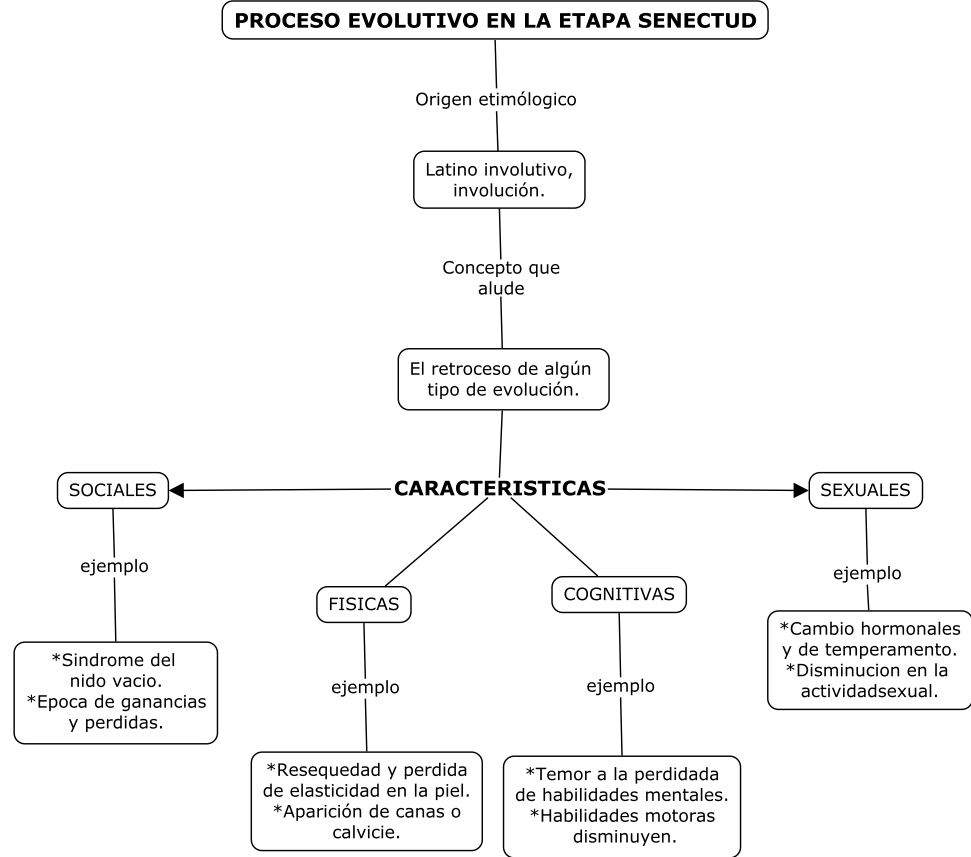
PROCESO EVOLUTIVO EN LA ETAPA SENECTUD

Origen etimólogico

Latino involutivo, involución.

Concepto que alude

El retroceso de algún tipo de evolución.

CARACTERISTICAS

SOCIALES

ejemplo

*Sindrome del nido vacio.
*Epoca de ganancias y perdidas.

FISICAS

ejemplo

*Resequedad y perdida de elasticidad en la piel.
*Aparición de canas o calvicie.

COGNITIVAS

ejemplo

*Temor a la perdidada de habilidades mentales.
*Habilidades motoras disminuyen.

SEXUALES

ejemplo

*Cambio hormonales y de temperamento.
*Disminucion en la actividadsexual.